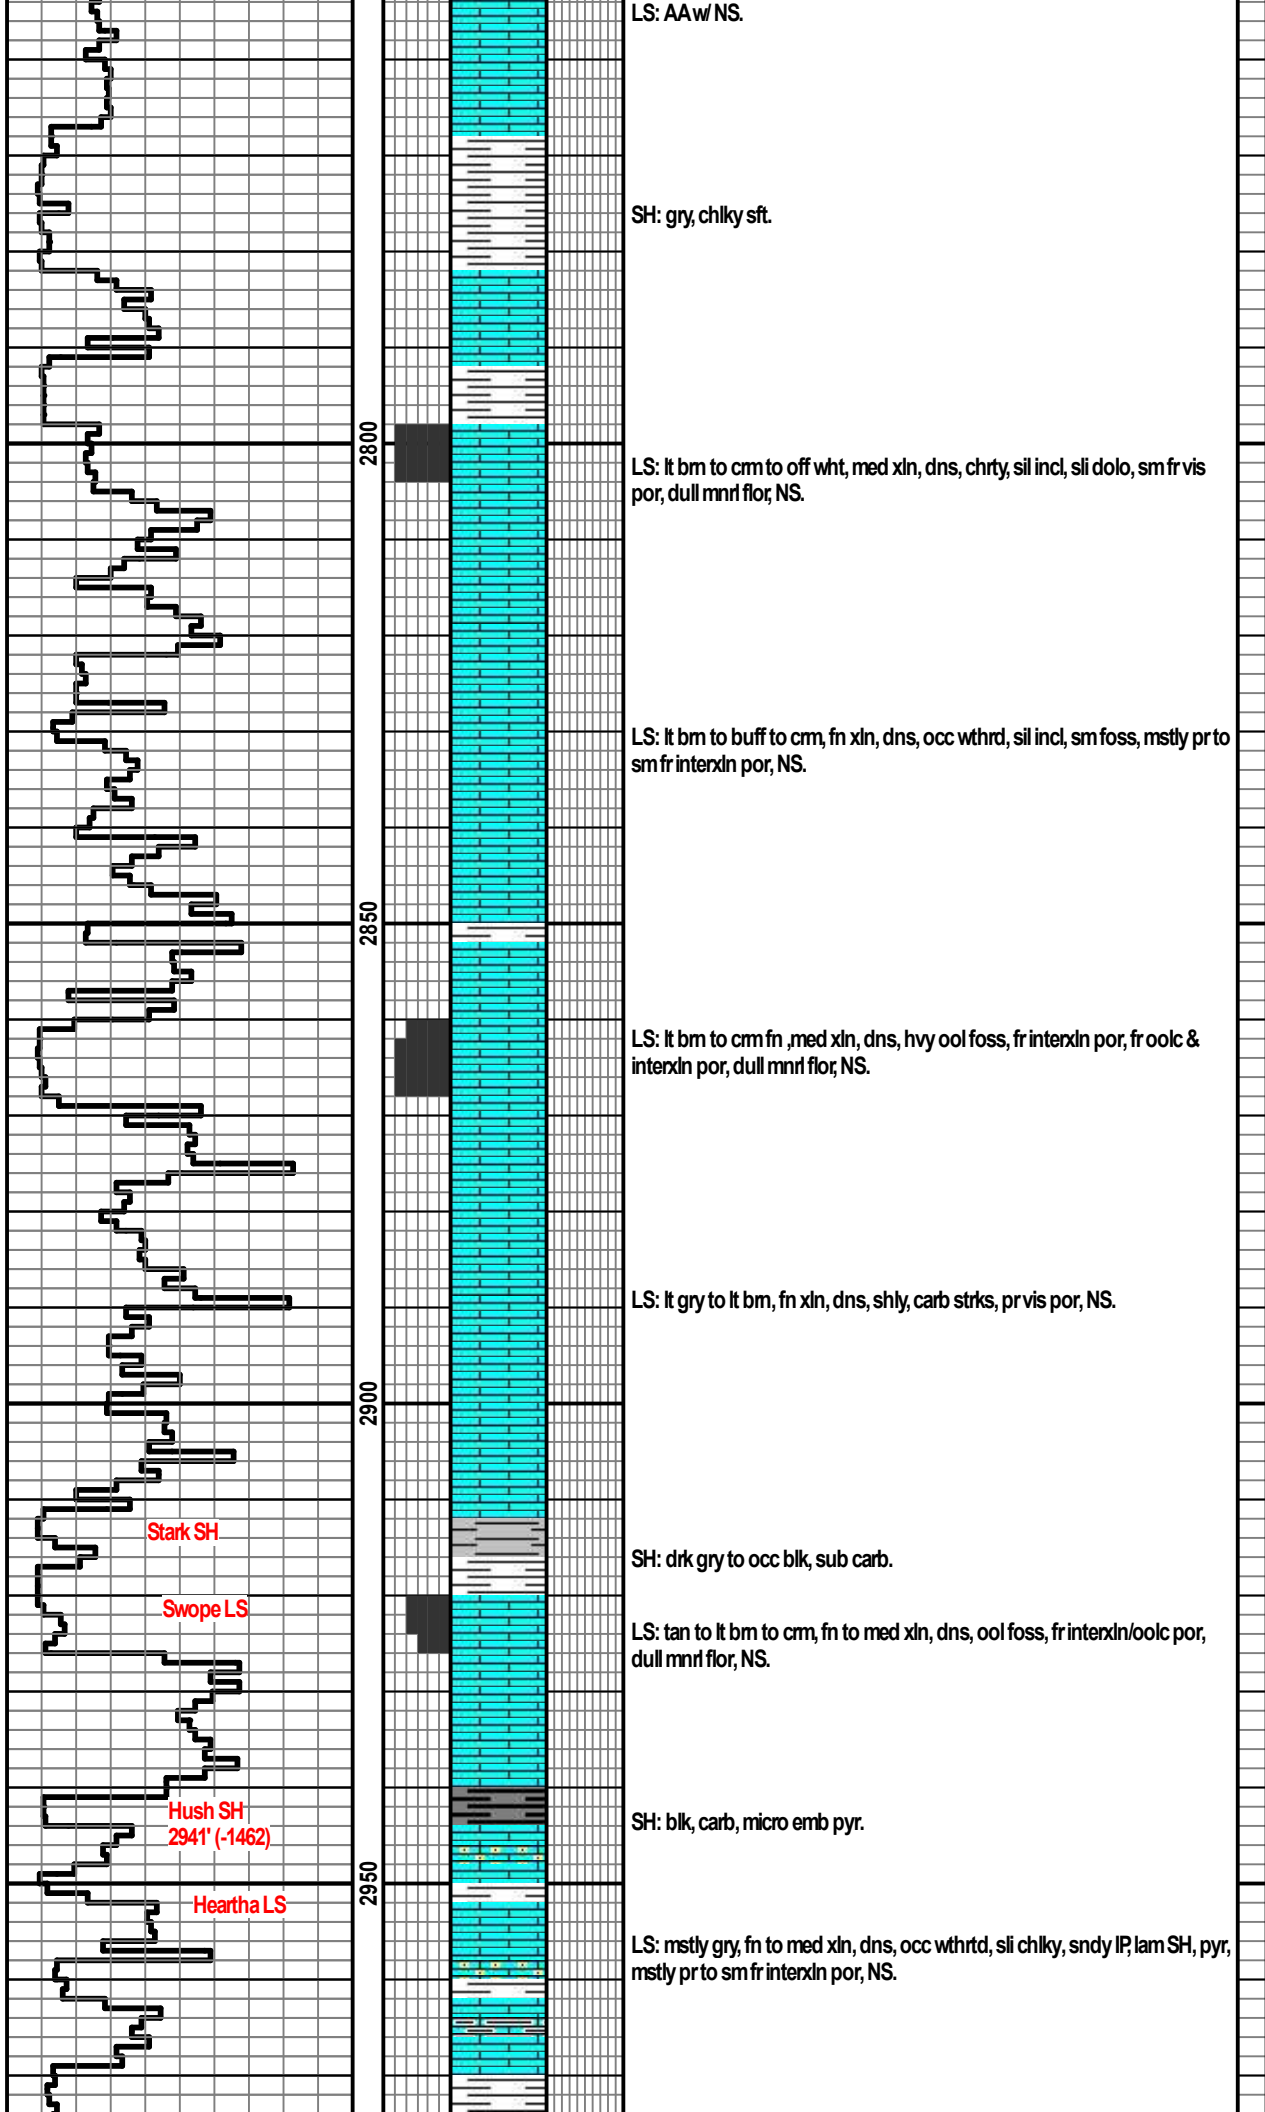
LS: AA w/ NS.

SH: gry, chlky sft.

2800

LS: lt brn to crm to off wht, med xln, dns, chrty, sil incl, sli dolo, sm fr vis por, dull mnrl flor, NS.

LS: lt brn to buff to crm, fn xln, dns, occ wthrd, sil incl, sm foss, mstly pr to sm fr interxln por, NS.

2850

LS: lt brn to crm fn ,med xln, dns, hvy ool foss, fr interxln por, fr oolc & interxln por, dull mnrl flor, NS.

LS: lt gry to lt brn, fn xln, dns, shly, carb strks, pr vis por, NS.

2900

Stark SH

SH: drk gry to occ blk, sub carb.

Swope LS

LS: tan to lt brn to crm, fn to med xln, dns, ool foss, fr interxln/oolc por, dull mnrl flor, NS.

Hush SH
2941' (-1462)

SH: blk, carb, micro emb pyr.

2950

Heartha LS

LS: mstly gry, fn to med xln, dns, occ wthrtd, sli chlky, sndy IP, lam SH, pyr, mstly pr to sm fr interxln por, NS.